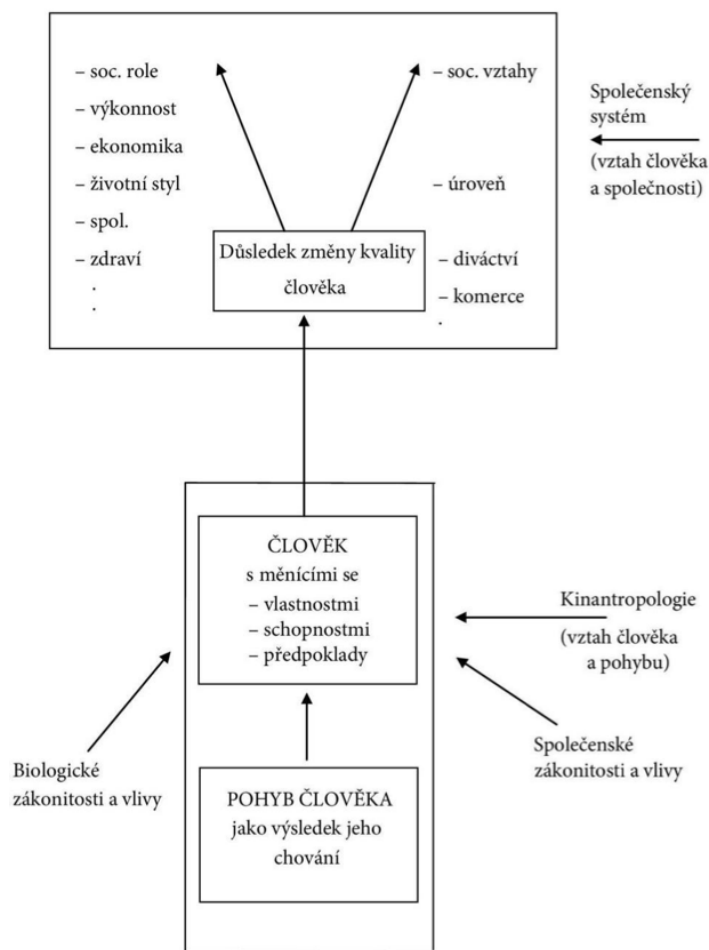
– soc. role
– výkonnost
– ekonomika
– životní styl
– spol.
– zdraví
.
.

– soc. vztahy

– úroveň

– diváctví
– komerce
.

Společenský systém
(vztah člověka a společnosti)

Důsledek změny kvality člověka

ČLOVĚK
s měnícími se
– vlastnostmi
– schopnostmi
– předpoklady

Kinantropologie
(vztah člověka a pohybu)

Biologické zákonitosti a vlivy

Společenské zákonitosti a vlivy

POHYB ČLOVĚKA
jako výsledek jeho chování